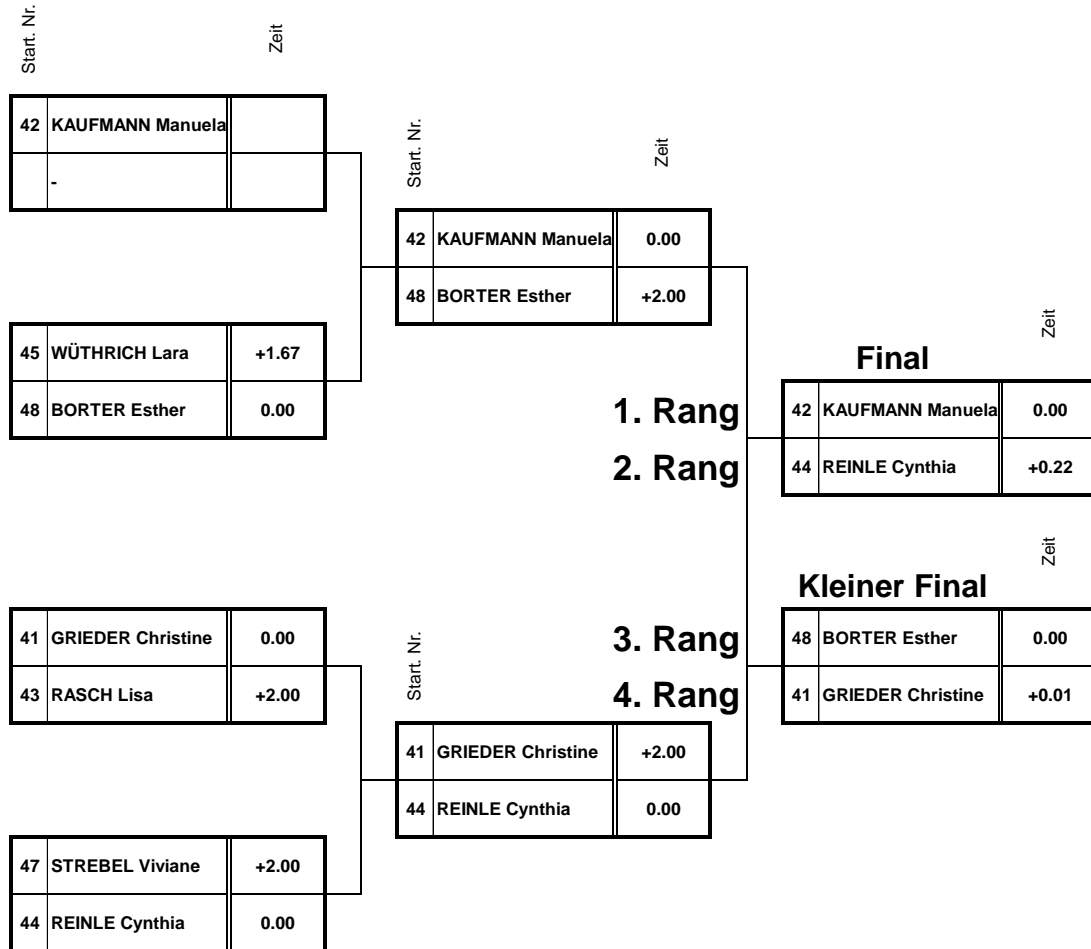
Start. Nr.

Zeit

| 42 | KAUFMANN Manuela | |
|---|---|---|
| | - | |

| 45 | WÜTHRICH Lara | +1.67 |
|---|---|---|
| 48 | BORTER Esther | 0.00 |

Start. Nr.

Zeit

| 42 | KAUFMANN Manuela | 0.00 |
|---|---|---|
| 48 | BORTER Esther | +2.00 |

Zeit

Final

1. Rang

2. Rang

| 42 | KAUFMANN Manuela | 0.00 |
|---|---|---|
| 44 | REINLE Cynthia | +0.22 |

Zeit

Kleiner Final

3. Rang

4. Rang

| 48 | BORTER Esther | 0.00 |
|---|---|---|
| 41 | GRIEDER Christine | +0.01 |

| 41 | GRIEDER Christine | 0.00 |
|---|---|---|
| 43 | RASCH Lisa | +2.00 |

Start. Nr.

| 41 | GRIEDER Christine | +2.00 |
|---|---|---|
| 44 | REINLE Cynthia | 0.00 |

| 47 | STREBEL Viviane | +2.00 |
|---|---|---|
| 44 | REINLE Cynthia | 0.00 |